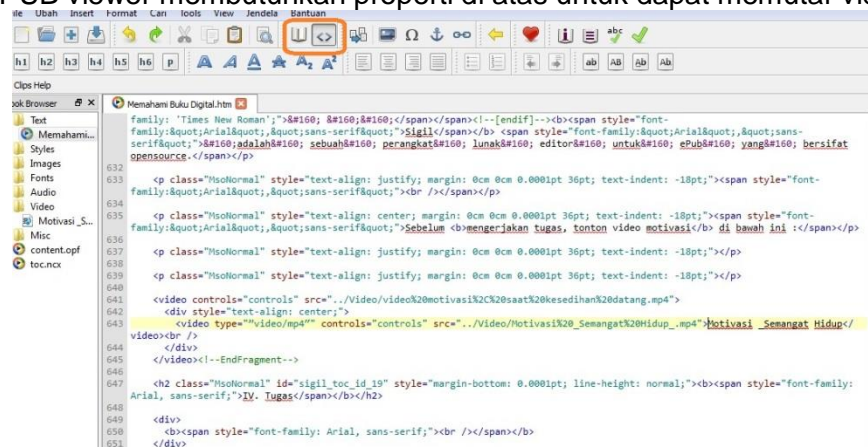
PUB viewer membutuhkan properti di atas untuk dapat memutar vid

ile Ubah Insert Format Cari Tools View Jendela Bantuan

h1 h2 h3 h4 h5 h6 p

ab AB Ab Ab

Clips Help

ook Browser

Text
Memahami...
Styles
Images
Fonts
Audio
Video
Motivasi_S...
Misc
content.opf
toc.ncx

Memahami Buku Digital.htm

family: 'Times New Roman';">&#160; &#160;&#160;</span></span><!--[endif]--><b><span style="font-family:&quot;Arial&quot;,&quot;sans-serif&quot;">Sigil</span></b> <span style="font-family:&quot;Arial&quot;,&quot;sans-serif&quot;">&#160;adalah&#160; sebuah&#160; perangkat&#160; lunak&#160; editor&#160; untuk&#160; ePub&#160; yang&#160; bersifat opensource.</span></p>
632
633 <p class="MsoNormal" style="text-align: justify; margin: 0cm 0cm 0.0001pt 36pt; text-indent: -18pt;"><span style="font-family:&quot;Arial&quot;,&quot;sans-serif&quot;"><br /></span></p>
634
635 <p class="MsoNormal" style="text-align: center; margin: 0cm 0cm 0.0001pt 36pt; text-indent: -18pt;"><span style="font-family:&quot;Arial&quot;,&quot;sans-serif&quot;">Sebelum <b>mengerjakan tugas, tonton video motivasi</b> di bawah ini :</span></p>
636
637 <p class="MsoNormal" style="text-align: justify; margin: 0cm 0cm 0.0001pt 36pt; text-indent: -18pt;"></p>
638
639 <p class="MsoNormal" style="text-align: justify; margin: 0cm 0cm 0.0001pt 36pt; text-indent: -18pt;"></p>
640
641 <video controls="controls" src="../Video/video%20motivasi%2C%20saat%20kesedihan%20datang.mp4">
642 <div style="text-align: center;">
643 <video type=""video/mp4"" controls="controls" src="../Video/Motivasi%20_Semangat%20Hidup_.mp4">Motivasi _Semangat Hidup</video><br />
644 </div>
645 </video><!--EndFragment-->
646
647 <h2 class="MsoNormal" id="sigil_toc_id_19" style="margin-bottom: 0.0001pt; line-height: normal;"><b><span style="font-family: Arial, sans-serif;">IV. Tugas</span></b></h2>
648
649 <div>
650 <b><span style="font-family: Arial, sans-serif;"><br /></span></b>
651 </div>